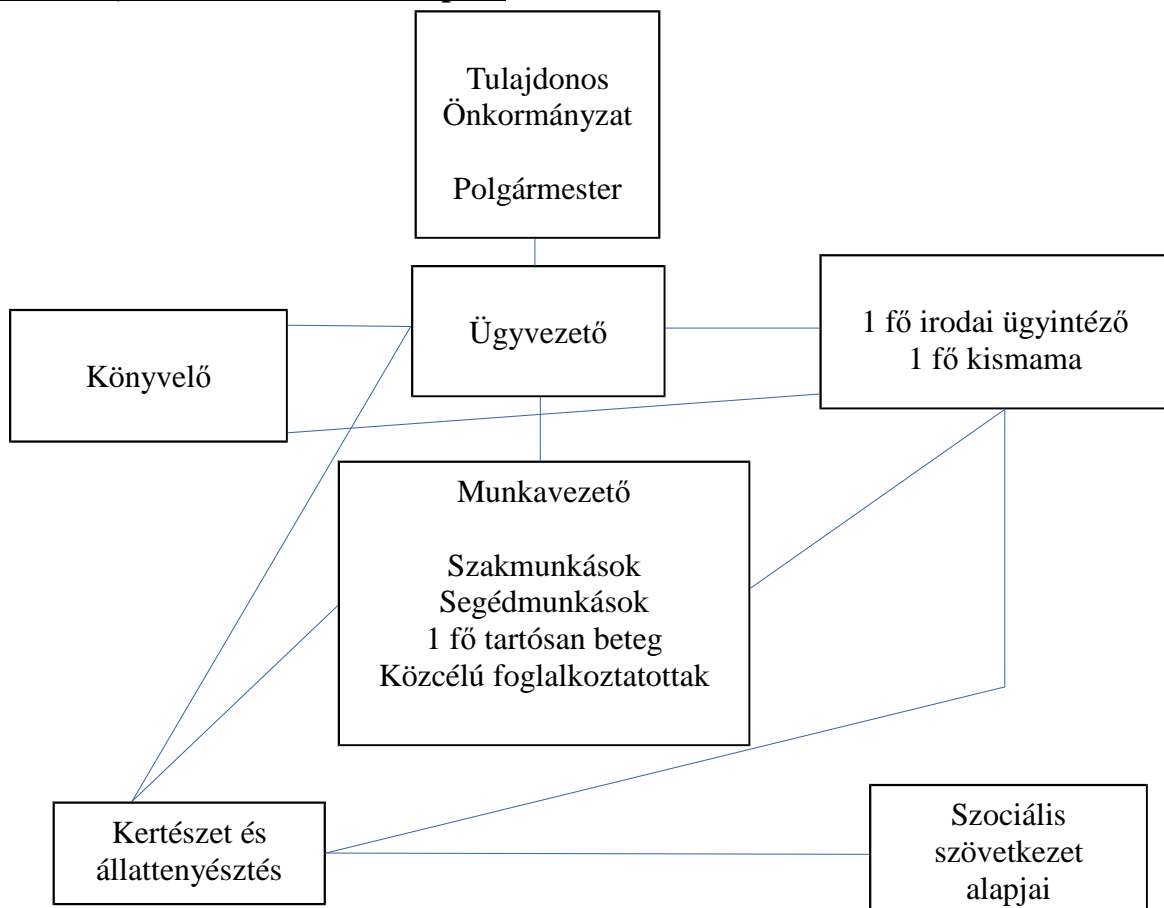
Tulajdonos
Önkormányzat

Polgármester

Ügyvezető

Könyvelő

1 fő irodai ügyintéző
1 fő kismama

Munkavezető

Szakmunkások
Segédmunkások
1 fő tartósan beteg
Közcélú foglalkoztatottak

Kertészet és állattenyésztés

Szociális szövetkezet alapjai